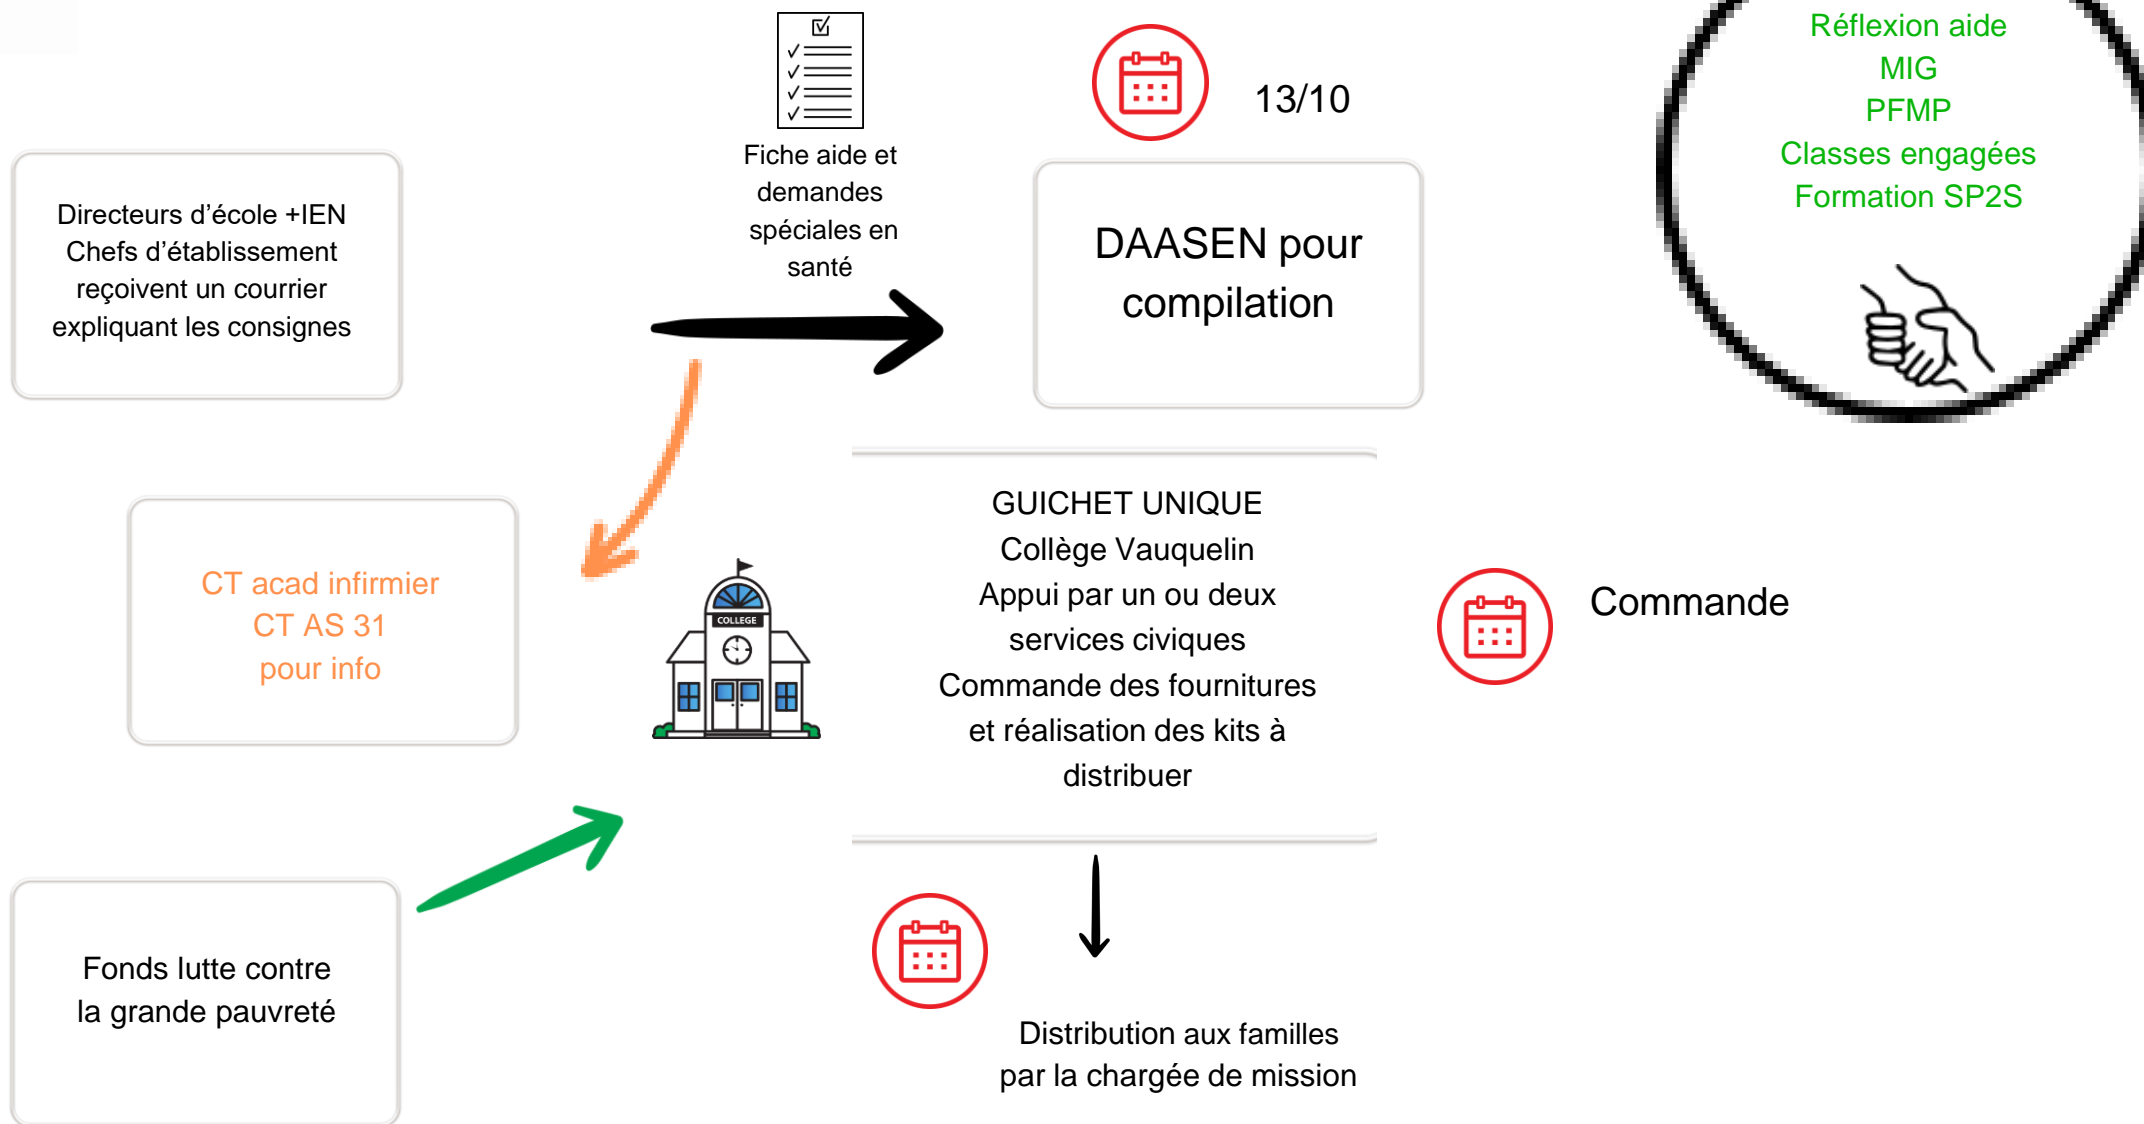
Directeurs d’école +IEN
Chefs d’établissement reçoivent un courrier expliquant les consignes

Fiche aide et demandes spéciales en santé

13/10

DAASEN pour compilation

Réflexion aide
MIG
PFMP
Classes engagées
Formation SP2S

CT acad infirmier
CT AS 31
pour info

COLLEGE

GUICHET UNIQUE
Collège Vauquelin
Appui par un ou deux services civiques
Commande des fournitures et réalisation des kits à distribuer

Commande

Fonds lutte contre la grande pauvreté

Distribution aux familles par la chargée de mission